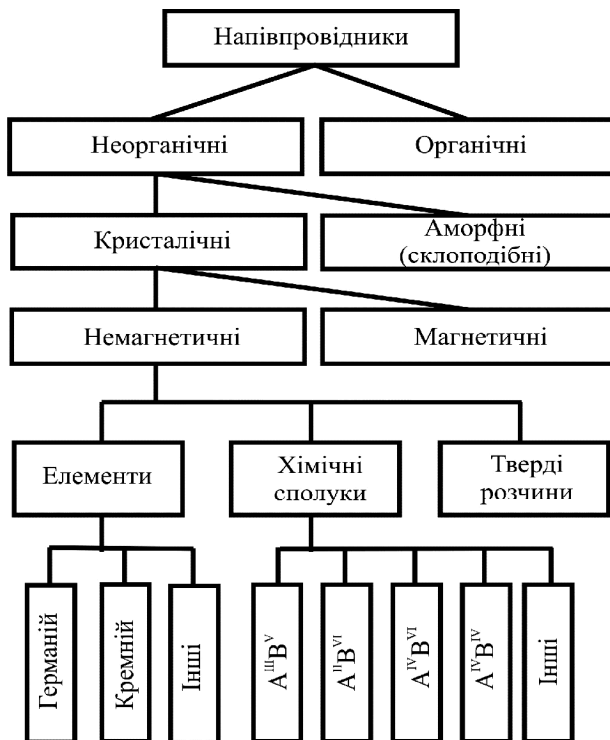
Напівпровідники

Неорганічні

Органічні

Кристалічні

Аморфні (склоподібні)

Немагнетичні

Магнетичні

Елементи

Хімічні сполуки

Тверді розчини

Германій

Кремній

Інші

$A^{III}B^{V}$

$A^{II}B^{VI}$

$A^{IV}B^{VI}$

$A^{IV}B^{IV}$

Інші